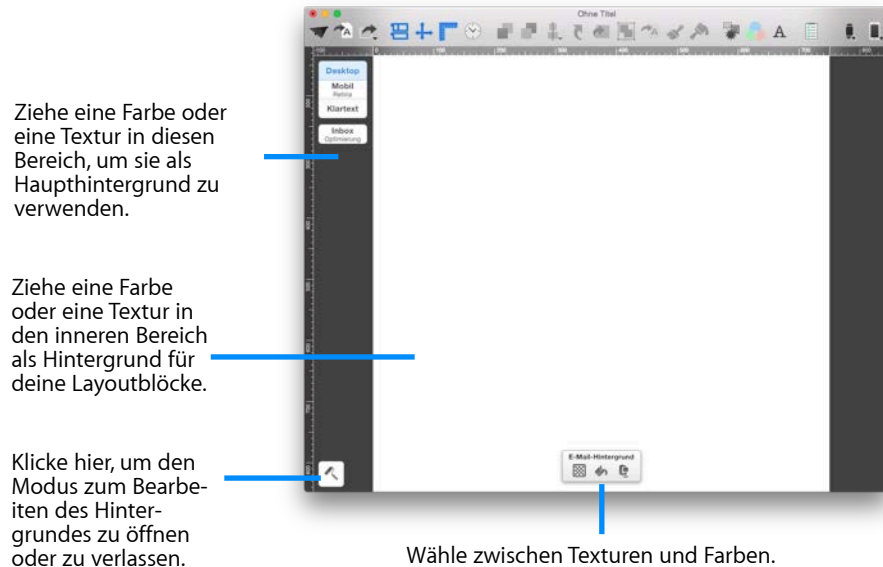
Ohne Titel

Desktop

Mobil
Retina

Klartext

Inbox
Optimierung

Ziehe eine Farbe oder eine Textur in diesen Bereich, um sie als Haupthintergrund zu verwenden.

Ziehe eine Farbe oder eine Textur in den inneren Bereich als Hintergrund für deine Layoutblöcke.

Klicke hier, um den Modus zum Bearbeiten des Hintergrundes zu öffnen oder zu verlassen.

E-Mail-Hintergrund

Wähle zwischen Texturen und Farben.